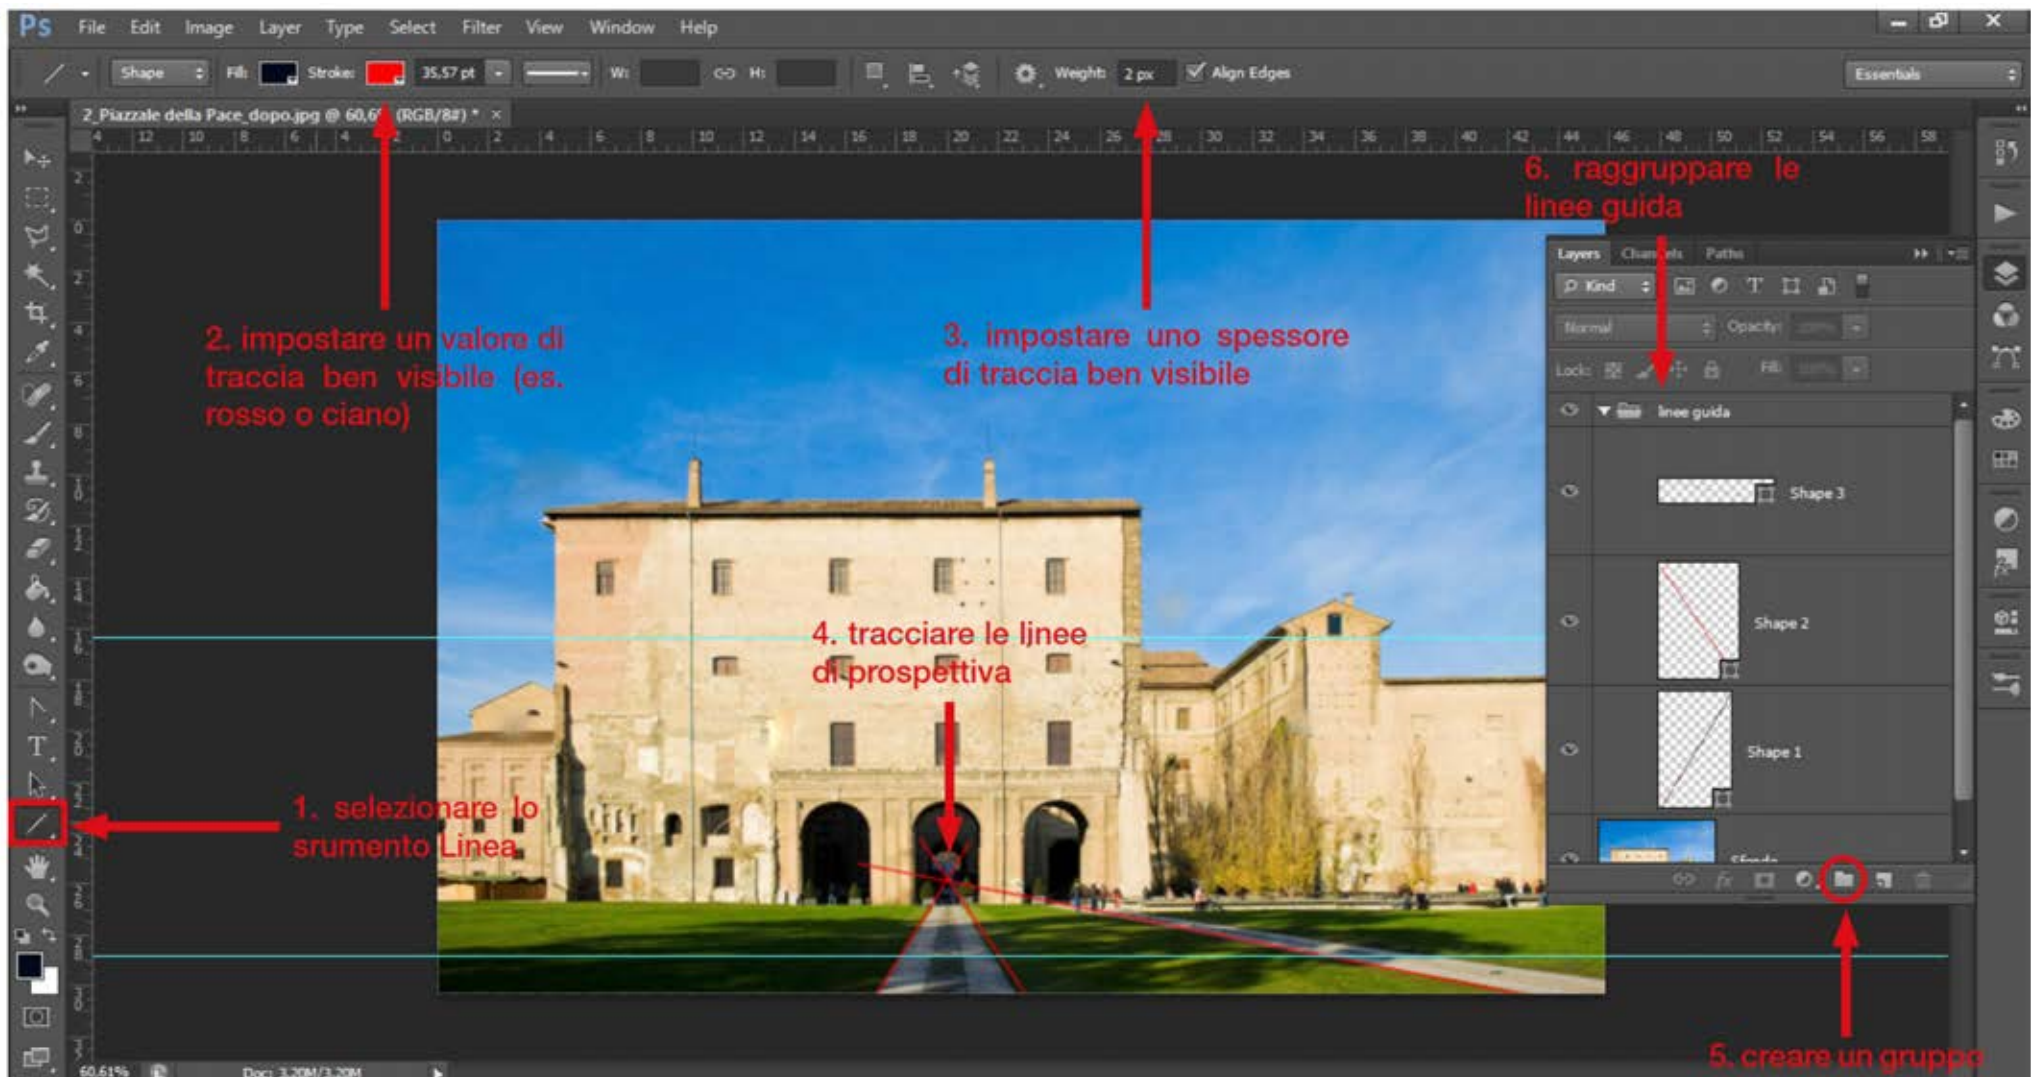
Ps File Edit Image Layer Type Select Filter View Window Help

Shape Fill: Stroke: 35,57 pt W: H: Weight: 2 px Align Edges Essentials

2_Piazzale della Pace_dopo.jpg @ 60,6% (RGB/8#) * ×

6. raggruppare le linee guida

2. impostare un valore di traccia ben visibile (es. rosso o ciano)

3. impostare uno spessore di traccia ben visibile

Layers Channels Paths

Kind

Normal Opacity:

Lock: Fill:

linee guida

Shape 3

Shape 2

Shape 1

Sfondo

4. tracciare le linee di prospettiva

1. selezionare lo srumento Linea

5. creare un gruppo

60,61% Doc: 3,20M/3,20M